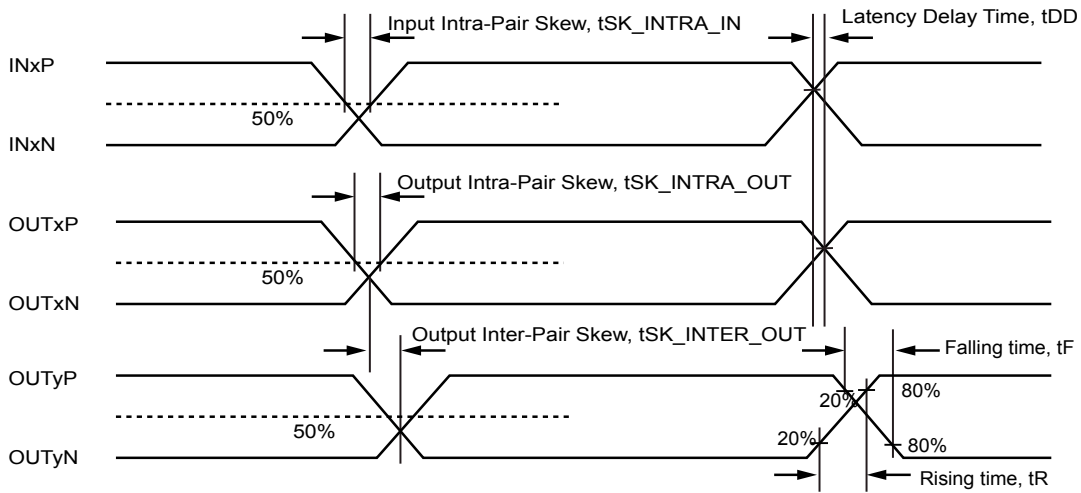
Input Intra-Pair Skew, tSK_INTRA_IN

Latency Delay Time, tDD

INxP

50%

INxN

Output Intra-Pair Skew, tSK_INTRA_OUT

OUTxP

50%

OUTxN

Output Inter-Pair Skew, tSK_INTER_OUT

Falling time, tF

OUTyP

20%

80%

50%

20%

80%

OUTyN

Rising time, tR